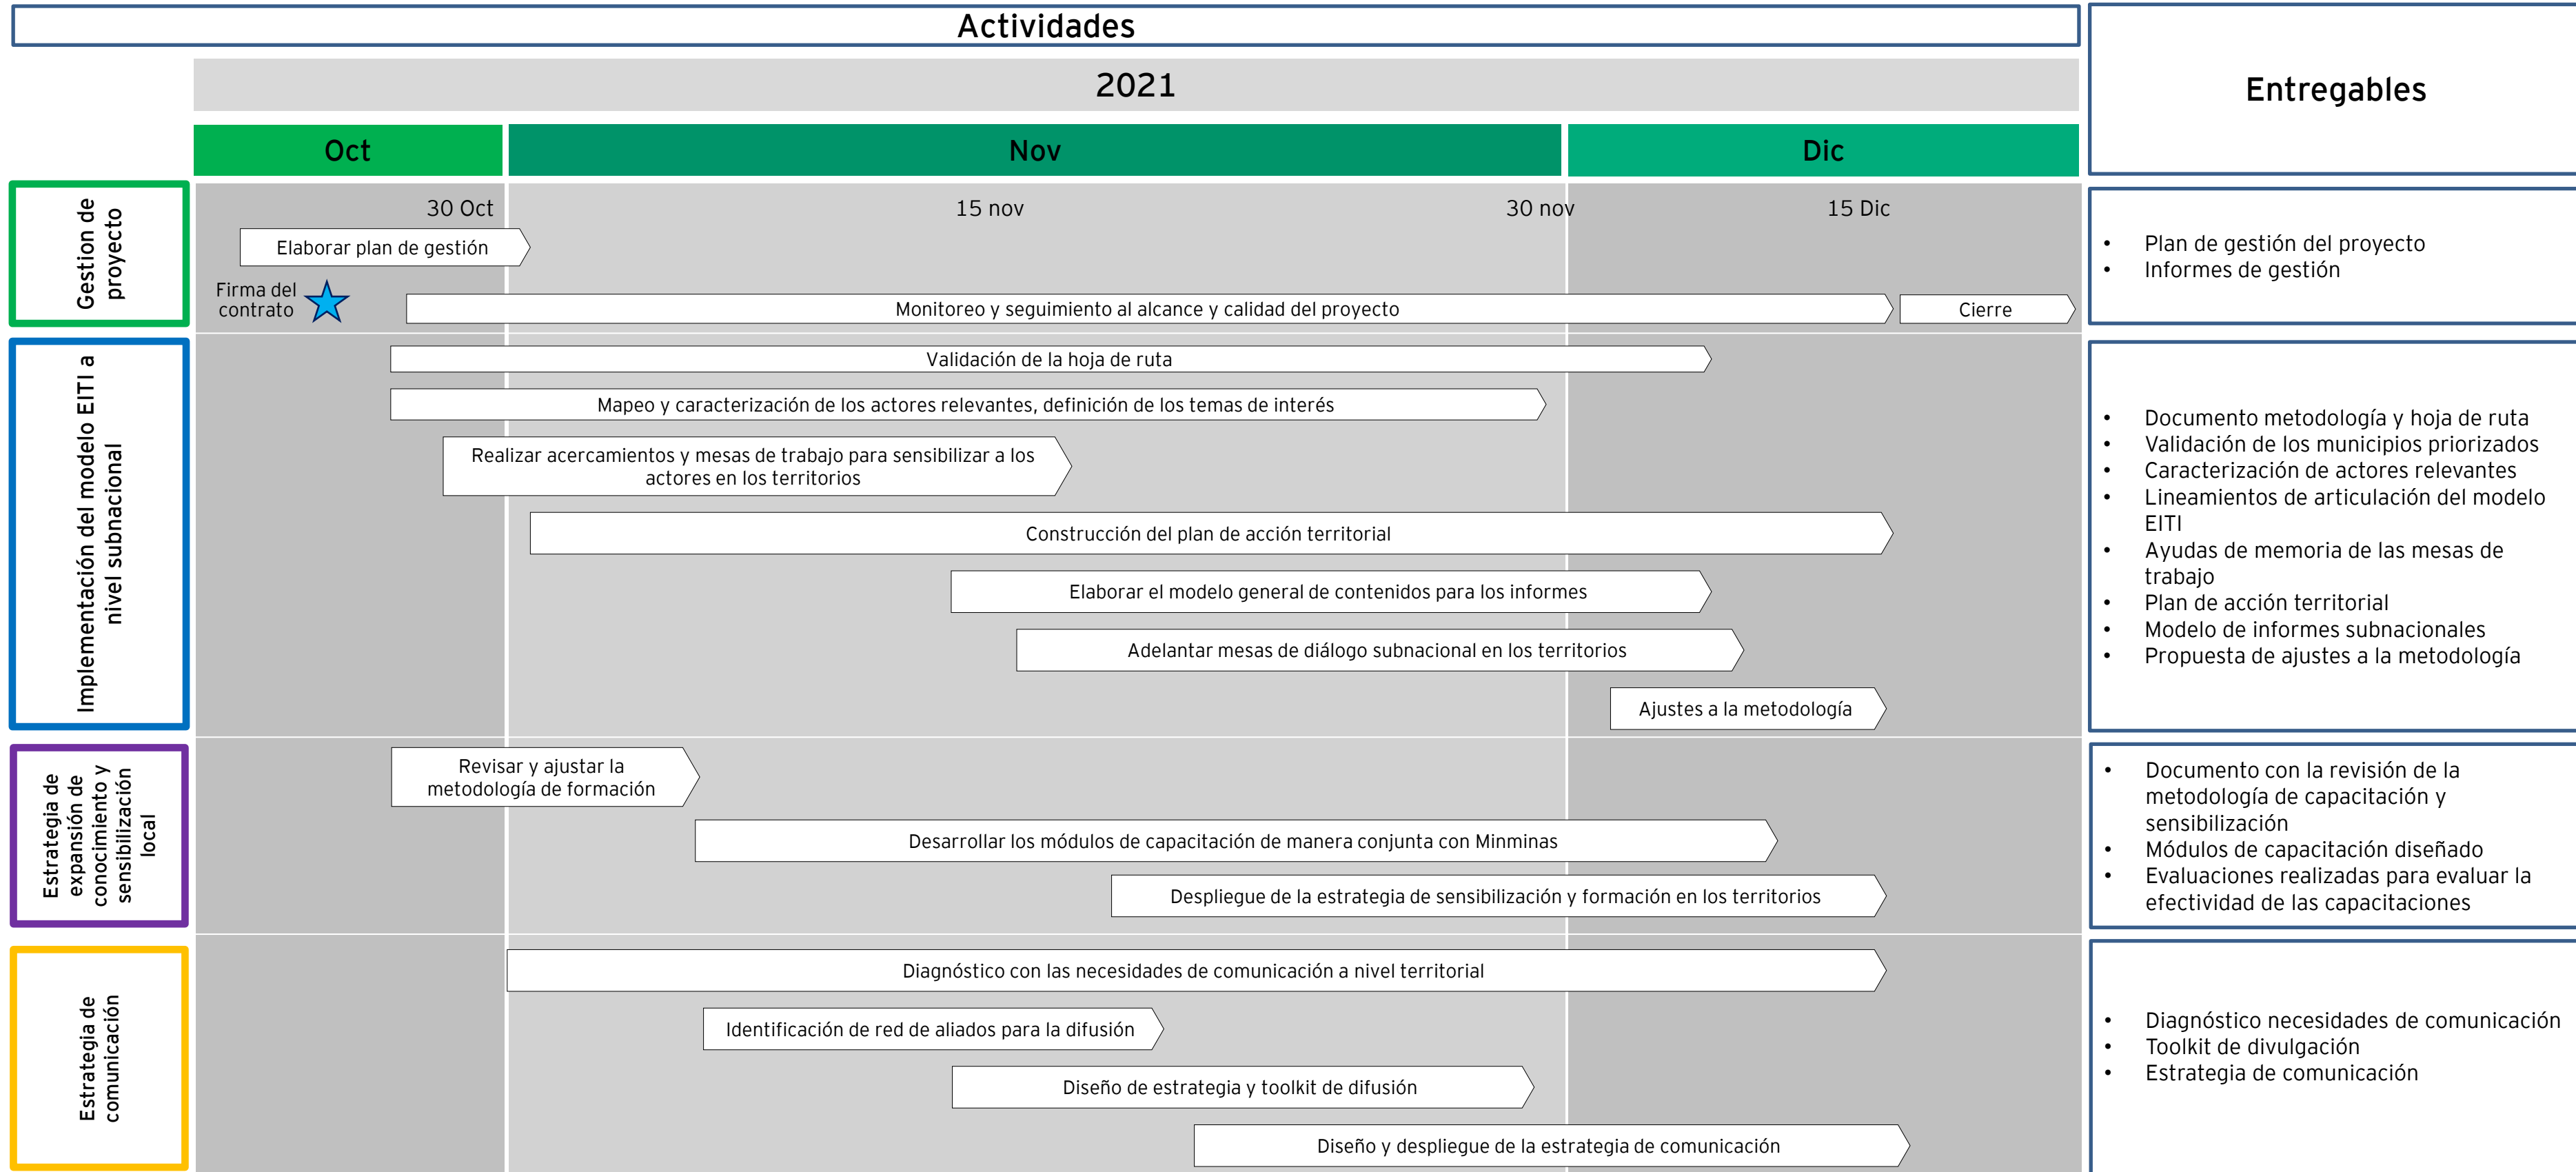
Actividades

2021

Oct

Nov

Dic

Entregables

Gestion de proyecto

30 Oct

15 nov

30 nov

15 Dic

Elaborar plan de gestión

Firma del contrato

Monitoreo y seguimiento al alcance y calidad del proyecto

Cierre

- Plan de gestión del proyecto
- Informes de gestión

Implementación del modelo EITI a nivel subnacional

Validación de la hoja de ruta

Mapeo y caracterización de los actores relevantes, definición de los temas de interés

Realizar acercamientos y mesas de trabajo para sensibilizar a los actores en los territorios

Construcción del plan de acción territorial

Elaborar el modelo general de contenidos para los informes

Adelantar mesas de diálogo subnacional en los territorios

Ajustes a la metodología

- Documento metodología y hoja de ruta
- Validación de los municipios priorizados
- Caracterización de actores relevantes
- Lineamientos de articulación del modelo EITI
- Ayudas de memoria de las mesas de trabajo
- Plan de acción territorial
- Modelo de informes subnacionales
- Propuesta de ajustes a la metodología

Estrategia de expansión de conocimiento y sensibilización local

Revisar y ajustar la metodología de formación

Desarrollar los módulos de capacitación de manera conjunta con Minminas

Despliegue de la estrategia de sensibilización y formación en los territorios

- Documento con la revisión de la metodología de capacitación y sensibilización
- Módulos de capacitación diseñado
- Evaluaciones realizadas para evaluar la efectividad de las capacitaciones

Estrategia de comunicación

Diagnóstico con las necesidades de comunicación a nivel territorial

Identificación de red de aliados para la difusión

Diseño de estrategia y toolkit de difusión

Diseño y despliegue de la estrategia de comunicación

- Diagnóstico necesidades de comunicación
- Toolkit de divulgación
- Estrategia de comunicación